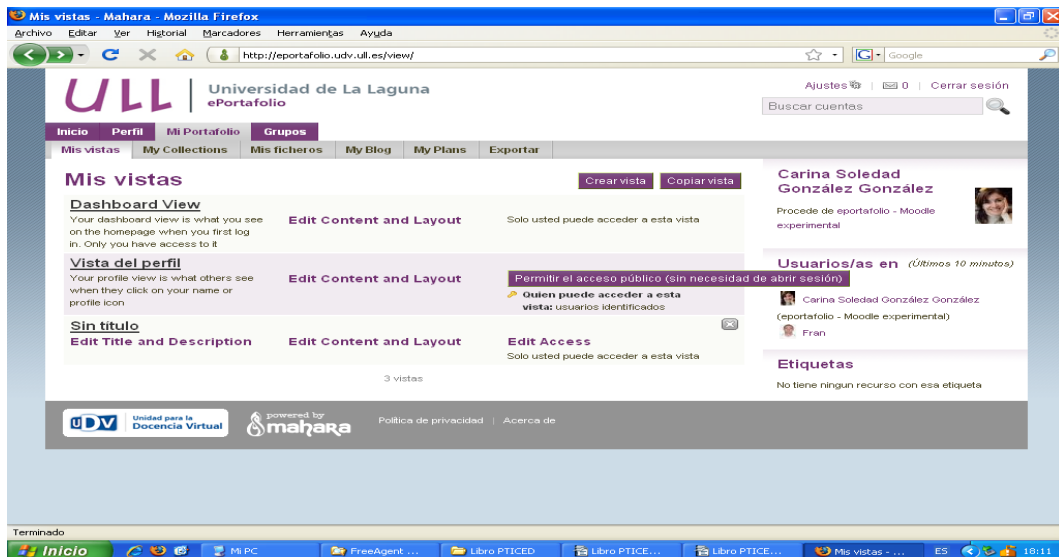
Mis vistas - Mahara - Mozilla Firefox

Archivo Editar Ver Historial Marcadores Herramientas Ayuda

http://eportafolio.udv.ull.es/view/

Google

ULL | Universidad de La Laguna
ePortafolio

Ajustes | 0 | Cerrar sesión

Buscar cuentas

Inicio Perfil Mi Portafolio Grupos

Mis vistas My Collections Mis ficheros My Blog My Plans Exportar

Mis vistas

Crear vista Copiar vista

Dashboard View
Your dashboard view is what you see on the homepage when you first log in. Only you have access to it

Edit Content and Layout

Solo usted puede acceder a esta vista

Vista del perfil
Your profile view is what others see when they click on your name or profile icon

Edit Content and Layout

Permitir el acceso público (sin necesidad de abrir sesión)

Quien puede acceder a esta vista: usuarios identificados

Sin título
Edit Title and Description

Edit Content and Layout

Edit Access
Solo usted puede acceder a esta vista

3 vistas

Carina Soledad González González

Procede de eportafolio - Moodle experimental

Usuarios/as en (Últimos 10 minutos)

Carina Soledad González González (eportafolio - Moodle experimental)

Fran

Etiquetas

No tiene ningun recurso con esa etiqueta

UDV Unidad para la Docencia Virtual

powered by mahara

Política de privacidad | Acerca de

Terminado

Inicio Mi PC FreeAgent ... Libro PTICED Libro PTICE... Libro PTICE... Mis vistas - ... ES 18:11